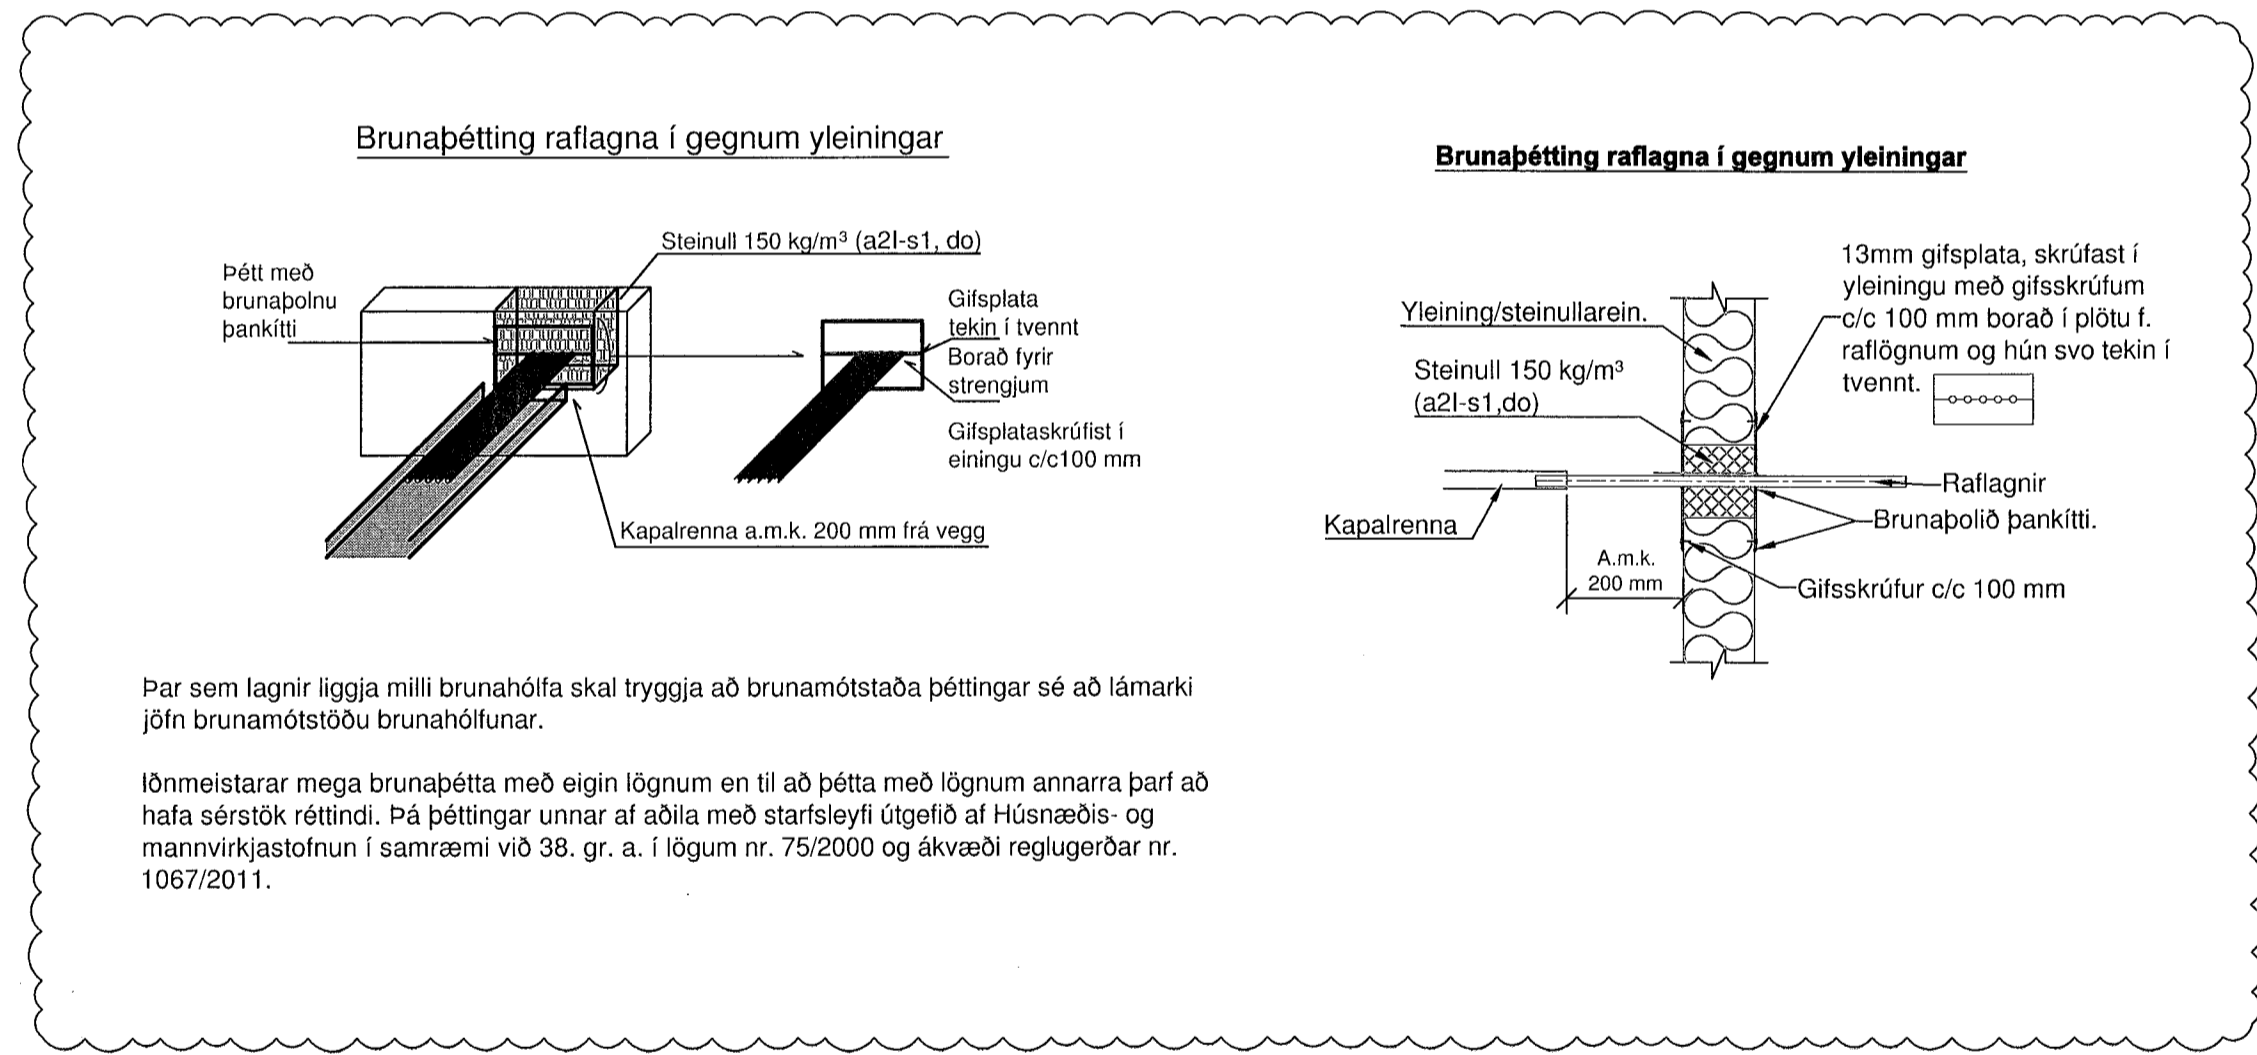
Brunaþétting raflagna í gegnum yleiningar

Steinull 150 kg/m³ (a2l-s1, do)

Þétt með brunaþolnu þankítti

Gifsplata tekin í tvennt

Borað fyrir strengjum

Gifsplataskrúfist í einingu c/c100 mm

Kapalrenna a.m.k. 200 mm frá vegg

Brunaþétting raflagna í gegnum yleiningar

13mm gifsplata, skrúfast í yleiningu með gifsskrúfum c/c 100 mm borað í plötu f. raflögnum og hún svo tekin í tvennt.

Yleining/steinullarein.

Steinull 150 kg/m³ (a2l-s1,do)

Raflagnir

Kapalrenna

Brunaþolið þankítti.

A.m.k. 200 mm

Gifsskrúfur c/c 100 mm

Þar sem lagnir liggja milli brunahólfa skal tryggja að brunamótstaða þéttingar sé að lámarki jöfn brunamótstöðu brunahólfunar.

Iðnmeistarar mega brunaþétta með eigin lögnum en til að þétta með lögnum annarra þarf að hafa sérstök réttindi. Þá þéttingar unnar af aðila með starfsleyfi útgefið af Húsnæðis- og mannvirkjastofnun í samræmi við 38. gr. a. í lögum nr. 75/2000 og ákvæði reglugerðar nr. 1067/2011.